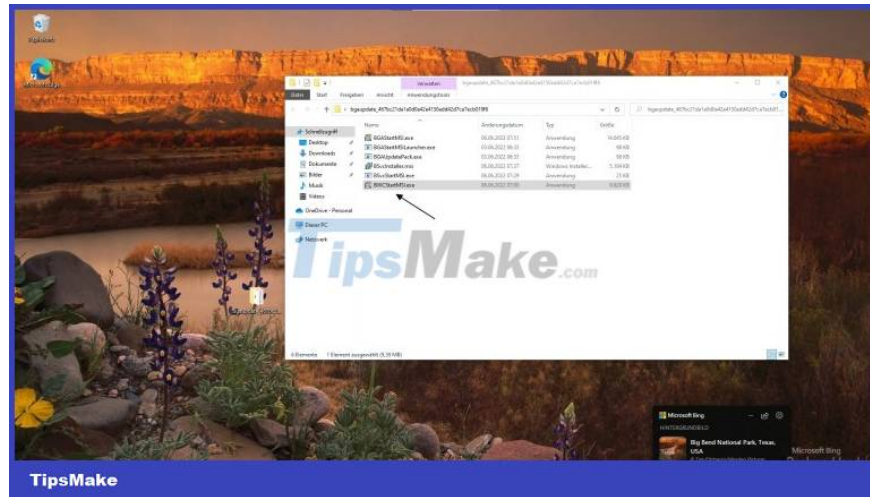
Papierkorb

Microsoft Edge

Verwalten bgaupdate_407bc27da1a0d0a42a4130add42d7ca7acb07f99

Datei Start Freigeben Ansicht Anwendungstools

bgaupdate_407bc27da1a0d0a42a4130add42d7ca7acb07f99

Name | Änderungsdatum | Typ | Größe

Schnellzugriff
Desktop
Downloads
Dokumente
Bilder
Musik
Videos
OneDrive - Personal
Dieser PC
Netzwerk

| Name | Änderungsdatum | Typ | Größe |
|---|---|---|---|
| BGAStartMSI.exe | 06.06.2022 07:51 | Anwendung | 14.645 KB |
| BGAStartMSILauncher.exe | 03.06.2022 06:31 | Anwendung | 68 KB |
| BGAUpdatePack.exe | 03.06.2022 06:31 | Anwendung | 98 KB |
| BGuxInstaller.msi | 06.06.2022 07:27 | Windows Installer... | 5.104 KB |
| BGuxStartMSI.exe | 06.06.2022 07:29 | Anwendung | 23 KB |
| BWCStartMSI.exe | 06.06.2022 07:00 | Anwendung | 5.629 KB |

6 Elemente 1 Element ausgewählt (5,39 MB)

TipsMake.com

Microsoft Bing
HINTERGRUNDBILD
Big Bend National Park, Texas, USA

Microsoft Bing

TipsMake